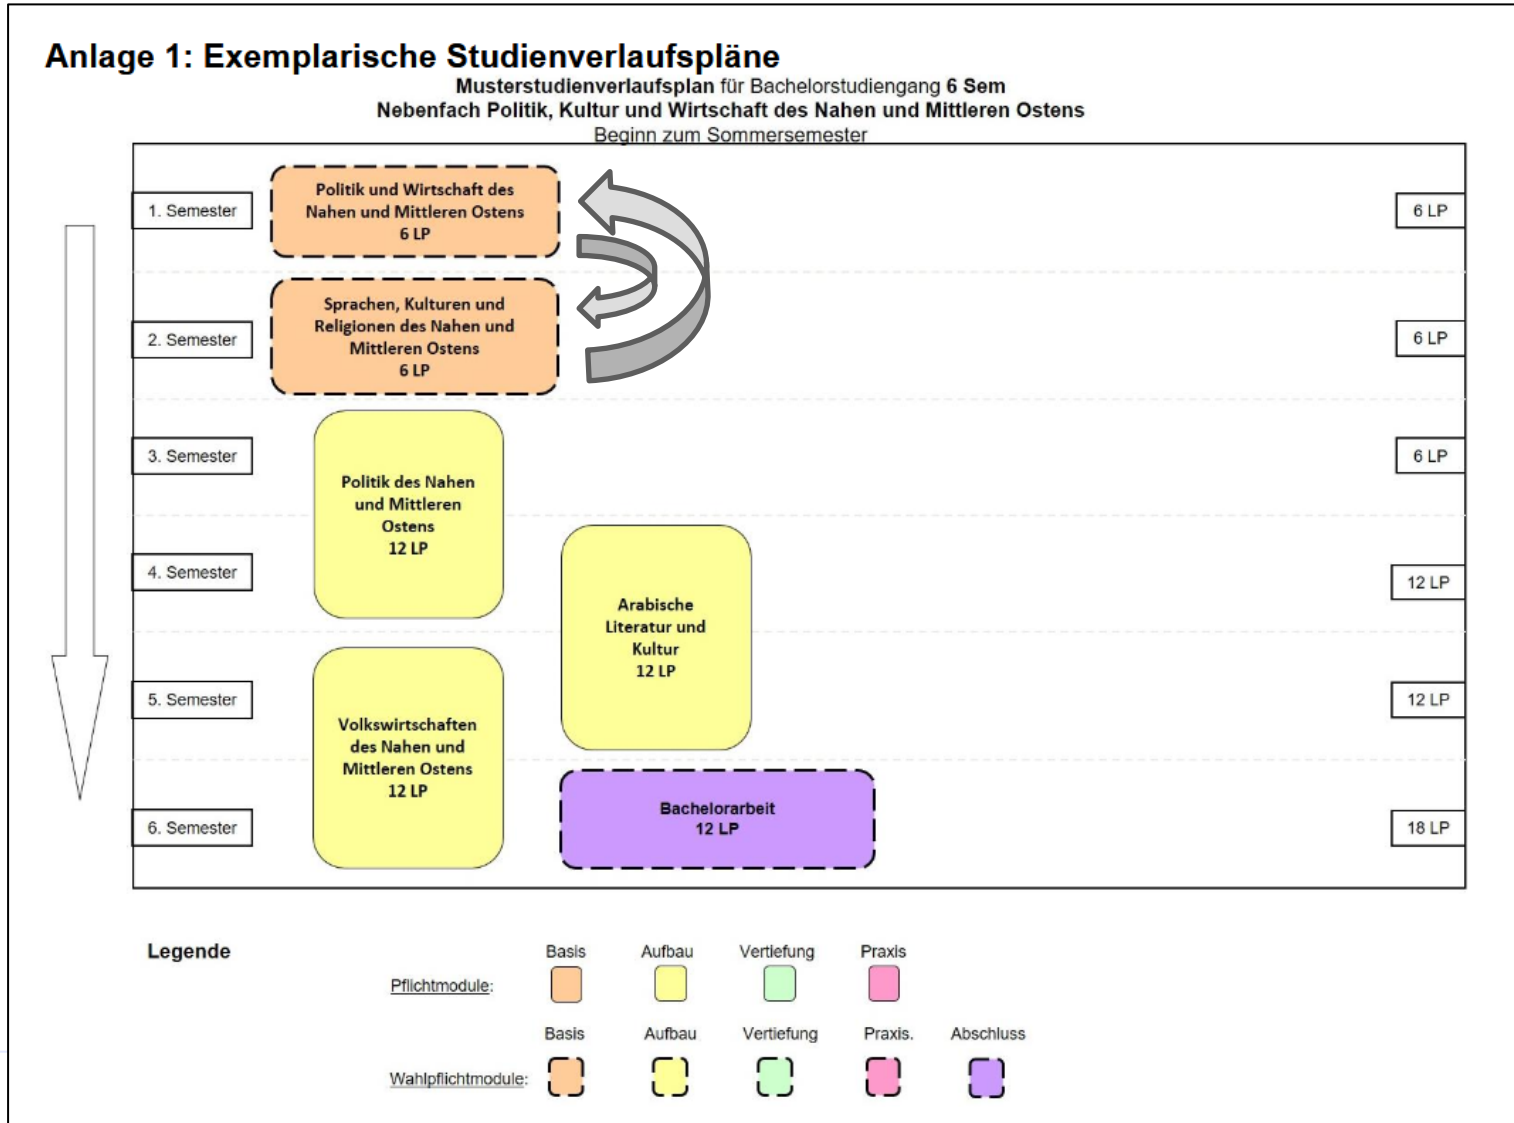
Anlage 1: Exemplarische Studienverlaufspläne

Musterstudienverlaufsplan für Bachelorstudiengang 6 Sem
Nebenfach Politik, Kultur und Wirtschaft des Nahen und Mittleren Ostens
Beginn zum Sommersemester

1. Semester

Politik und Wirtschaft des Nahen und Mittleren Ostens
6 LP

6 LP

2. Semester

Sprachen, Kulturen und Religionen des Nahen und Mittleren Ostens
6 LP

6 LP

3. Semester

Politik des Nahen und Mittleren Ostens
12 LP

6 LP

4. Semester

Arabische Literatur und Kultur
12 LP

12 LP

5. Semester

Volkswirtschaften des Nahen und Mittleren Ostens
12 LP

12 LP

6. Semester

Bachelorarbeit
12 LP

18 LP

Legende

Pflichtmodule:
Basis
Aufbau
Vertiefung
Praxis

Wahlpflichtmodule:
Basis
Aufbau
Vertiefung
Praxis.
Abschluss